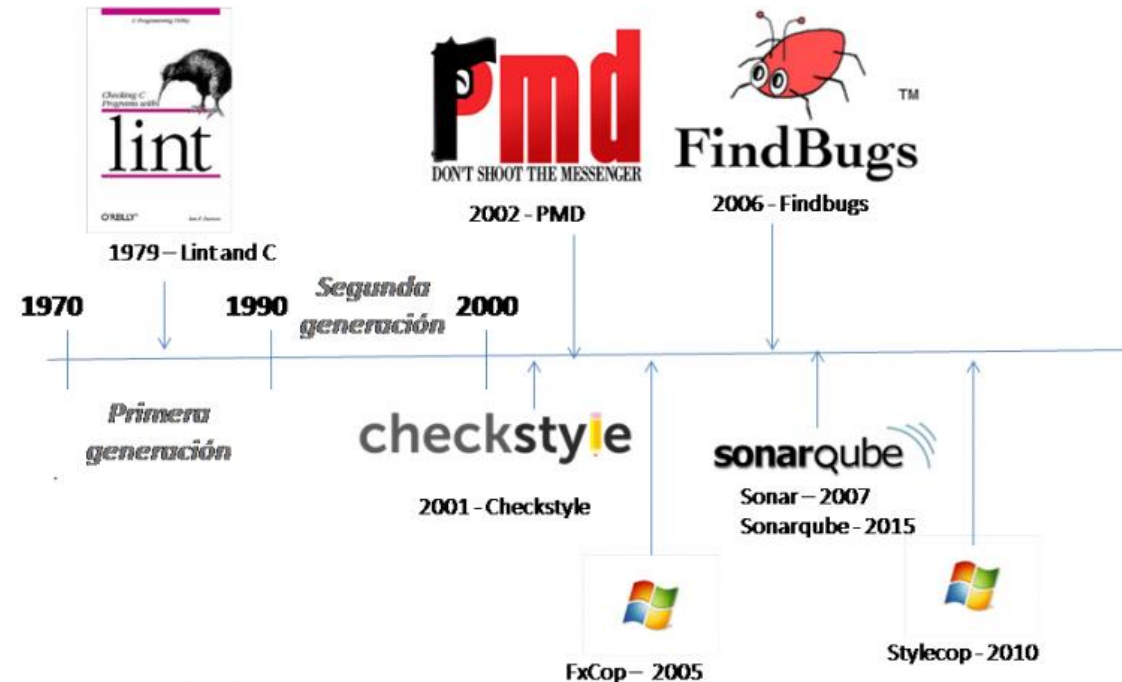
C Programming Utility

Checking C Programs with

lint

O'REILLY

1979 – Lint and C

Pmd

DON'T SHOOT THE MESSENGER

2002 - PMD

FindBugs™

2006 - Findbugs

1970

1990

Segunda generación

2000

Primera generación

checkstyle

2001 - Checkstyle

sonarqube

Sonar – 2007

Sonarqube - 2015

FxCop – 2005

Stylecop - 2010